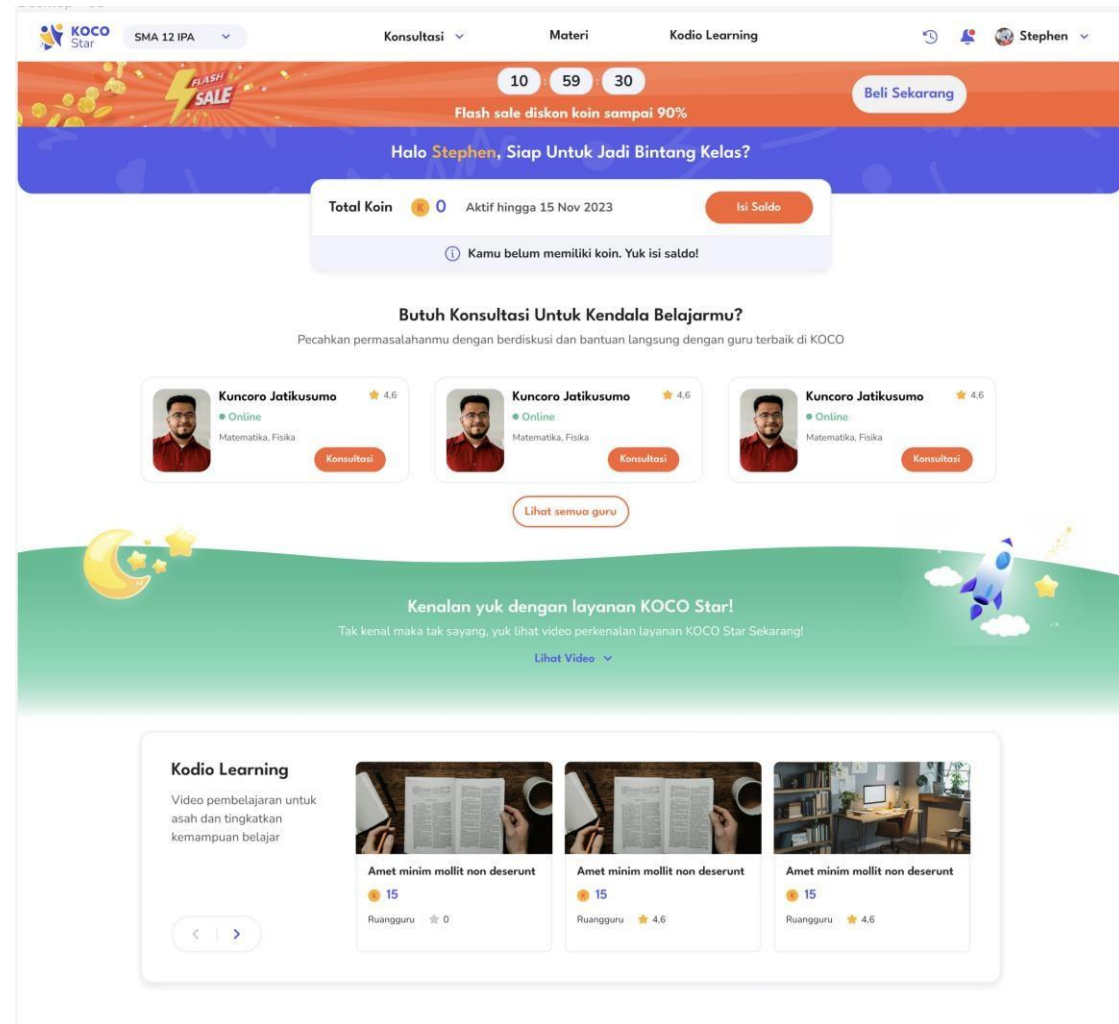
KOCO Star SMA 12 IPA Konsultasi Materi Kodio Learning Stephen

FLASH SALE

10 : 59 : 30

Flash sale diskon koin sampai 90%

Beli Sekarang

Halo Stephen, Siap Untuk Jadi Bintang Kelas?

Total Koin K 0 Aktif hingga 15 Nov 2023 Isi Saldo

Kamu belum memiliki koin. Yuk isi saldo!

Butuh Konsultasi Untuk Kendala Belajarmu?

Pecahkan permasalahanmu dengan berdiskusi dan bantuan langsung dengan guru terbaik di KOCO

Kuncoro Jatikusumo 4,6 Online Matematika, Fisika Konsultasi

Kuncoro Jatikusumo 4,6 Online Matematika, Fisika Konsultasi

Kuncoro Jatikusumo 4,6 Online Matematika, Fisika Konsultasi

Lihat semua guru

Kenalan yuk dengan layanan KOCO Star!

Tak kenal maka tak sayang, yuk lihat video perkenalan layanan KOCO Star Sekarang!

Lihat Video

Kodio Learning

Video pembelajaran untuk asah dan tingkatkan kemampuan belajar

Amet minim mollit non deserunt 15 Ruangguru 0

Amet minim mollit non deserunt 15 Ruangguru 4,6

Amet minim mollit non deserunt 15 Ruangguru 4,6